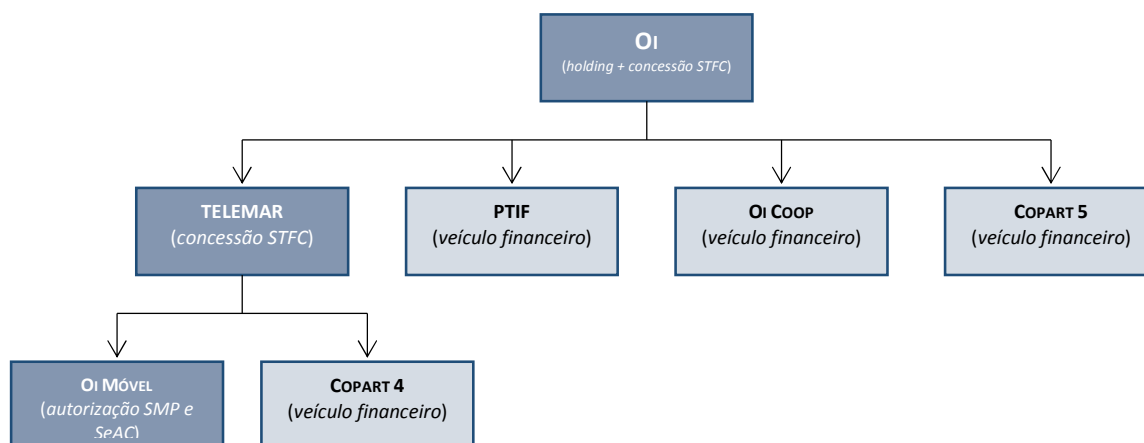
OI
(holding + concessão STFC)

TELEMAR
(concessão STFC)

PTIF
(veículo financeiro)

OI COOP
(veículo financeiro)

COPART 5
(veículo financeiro)

OI MÓVEL
(autorização SMP e SeAC)

COPART 4
(veículo financeiro)